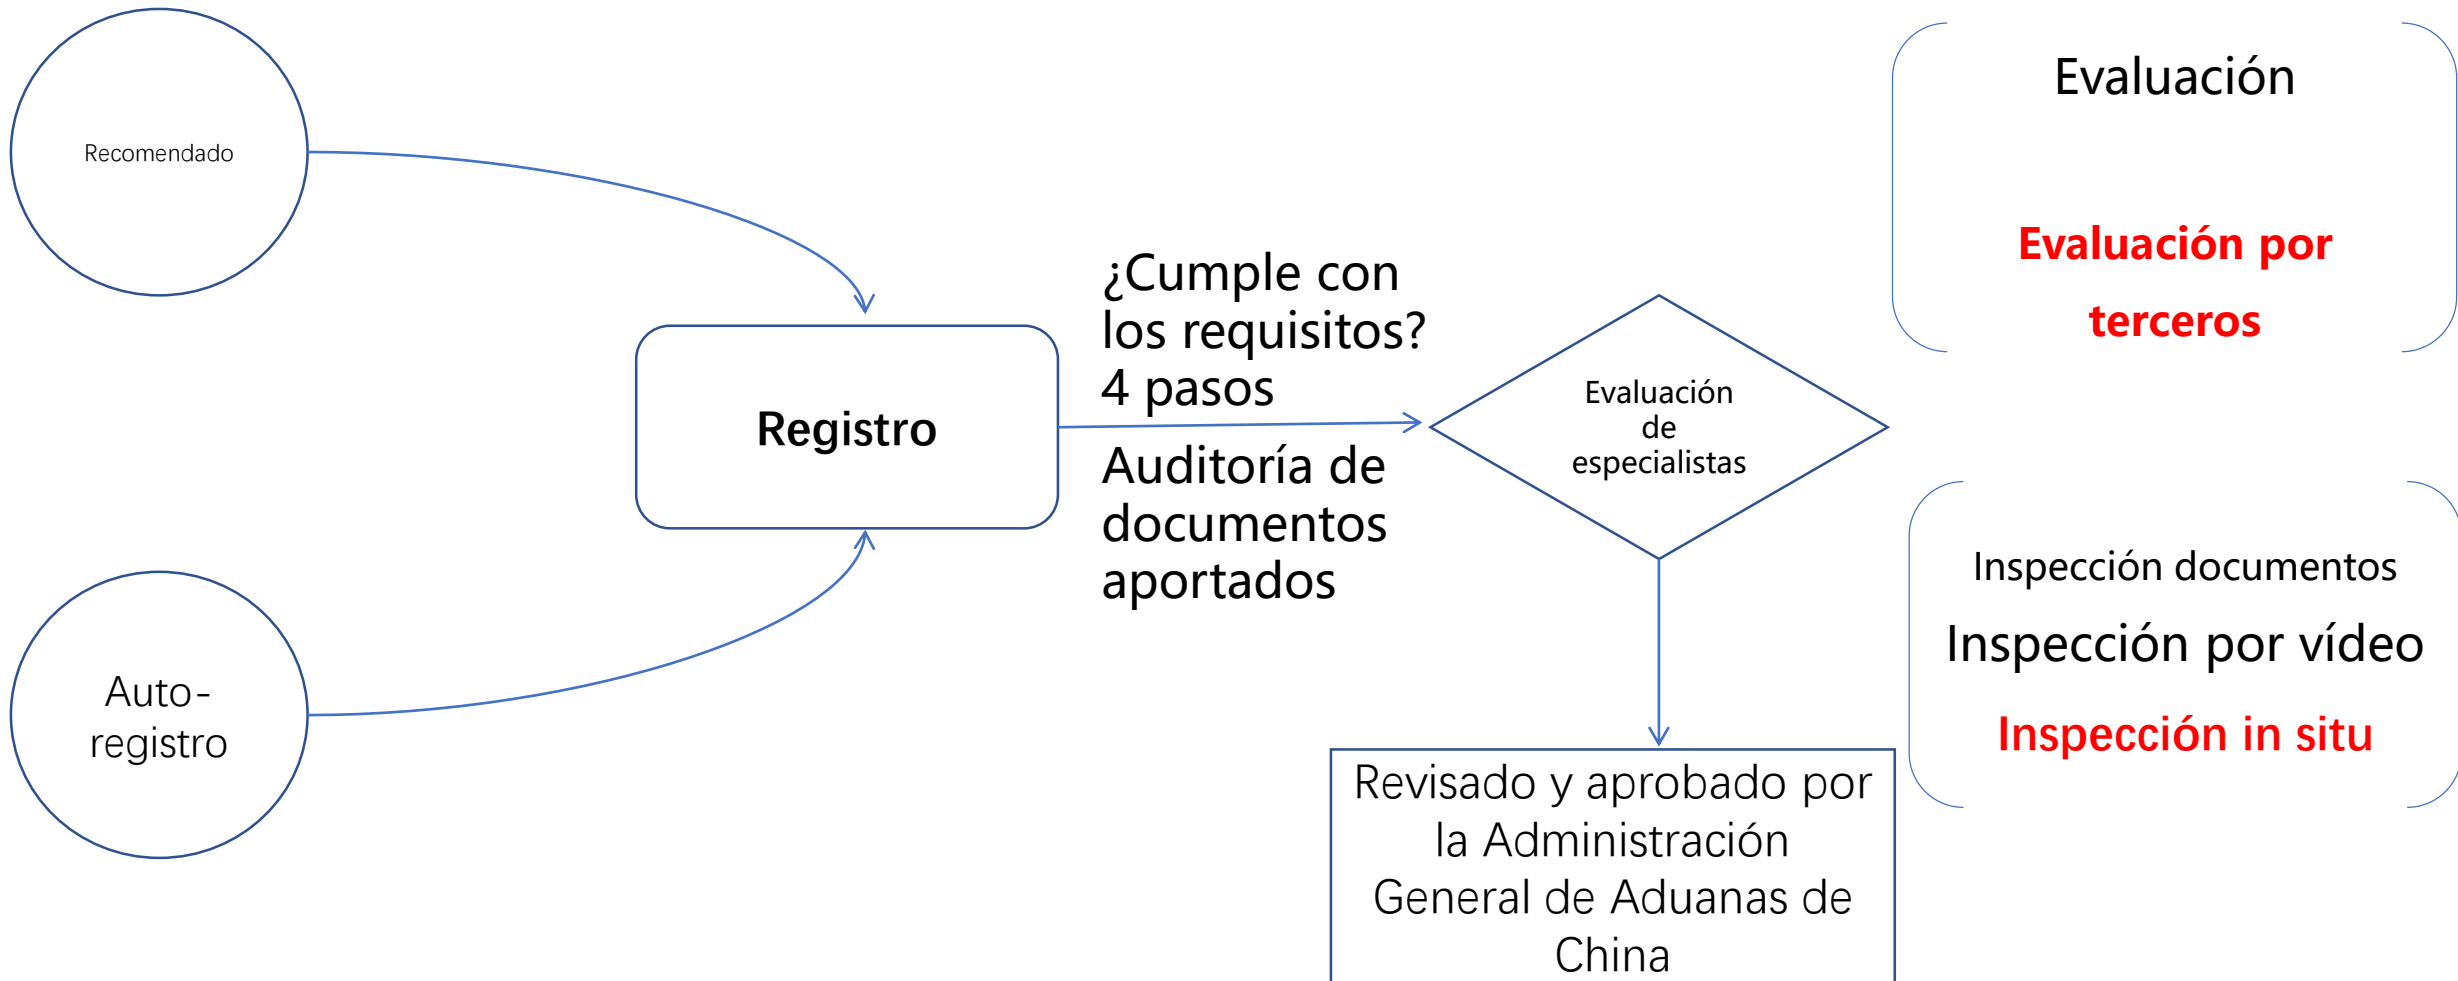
Recomendado

Auto-registro

Registro

¿Cumple con los requisitos? 4 pasos

Auditoría de documentos aportados

Evaluación de especialistas

Revisado y aprobado por la Administración General de Aduanas de China

Evaluación

Evaluación por terceros

Inspección documentos

Inspección por vídeo

Inspección in situ